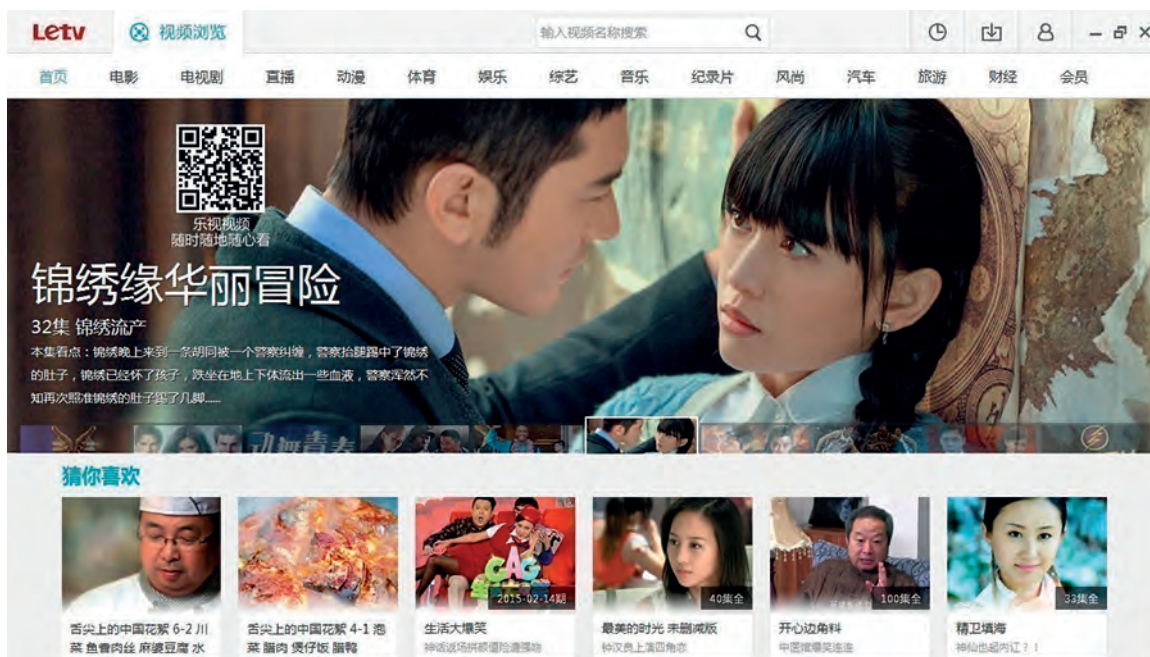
Letv 视频浏览 输入视频名称搜索

首页 电影 电视剧 直播 动漫 体育 娱乐 综艺 音乐 纪录片 风尚 汽车 旅游 财经 会员

乐视视频
随时随地随心看

锦绣缘华丽冒险

32集 锦绣流产

本集看点：锦绣晚上来到一条胡同被一个警察纠缠，警察抬腿踢中了锦绣的肚子，锦绣已经怀了孩子，跌坐在地上下体流出一些血液，警察浑然不知再次照准锦绣的肚子踢了几脚……

猜你喜欢

舌尖上的中国花絮 6-2 川菜 鱼香肉丝 麻婆豆腐 水

舌尖上的中国花絮 4-1 泡菜 腊肉 煲仔饭 腊鸭

2015-02-14期
生活大爆笑
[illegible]

40集全
最美的时光 未删减版
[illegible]

100集全
开心边角料
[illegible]

33集全
精卫填海
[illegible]